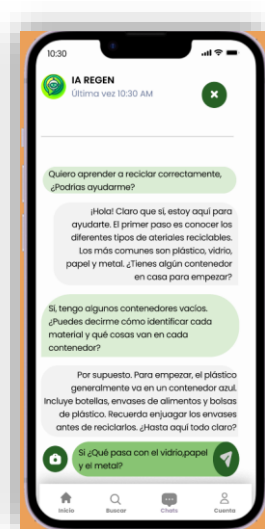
10:30

IA REGEN
Última vez 10:30 AM

Quiero aprender a reciclar correctamente, ¿Podrías ayudarme?

¡Hola! Claro que sí, estoy aquí para ayudarte. El primer paso es conocer los diferentes tipos de ateriales reciclables. Los más comunes son plástico, vidrio, papel y metal. ¿Tienes algún contenedor en casa para empezar?

Si, tengo algunos contenedores vacíos. ¿Puedes decirme cómo identificar cada material y qué cosas van en cada contenedor?

Por supuesto. Para empezar, el plástico generalmente va en un contenedor azul. Incluye botellas, envases de alimentos y bolsas de plástico. Recuerda enjuagar los envases antes de reciclarlos. ¿Hasta aquí todo claro?

Si ¿Qué pasa con el vidrio,papel y el metal?

Inicio Buscar Chats Cuenta